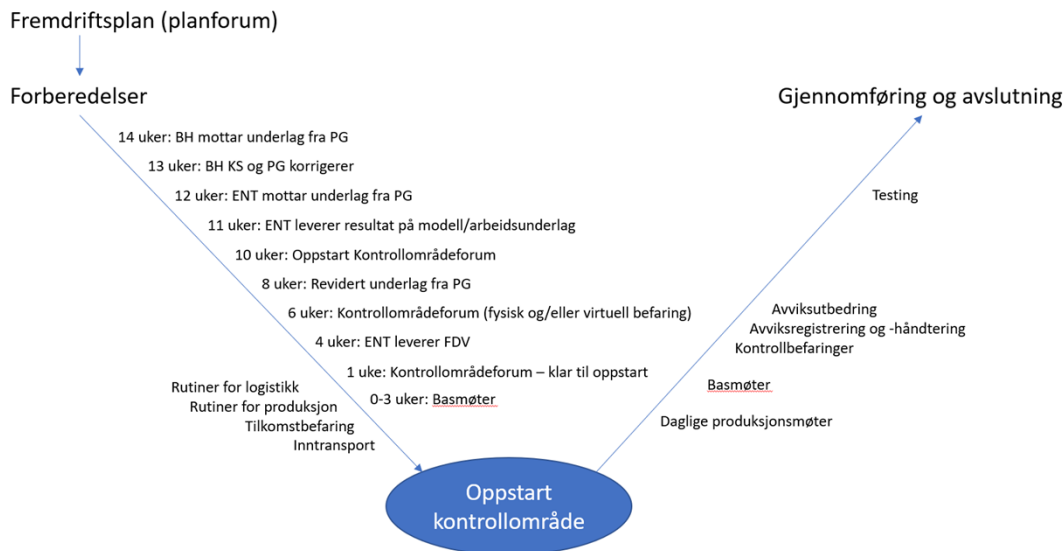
Fremdriftsplan (planforum)

Forberedelser

Gjennomføring og avslutning

14 uker: BH mottar underlag fra PG
13 uker: BH KS og PG korrigerer
12 uker: ENT mottar underlag fra PG
11 uker: ENT leverer resultat på modell/arbeidsunderlag
10 uker: Oppstart Kontrollområdeforum
8 uker: Revidert underlag fra PG
6 uker: Kontrollområdeforum (fysisk og/eller virtuell befaring)
4 uker: ENT leverer FDV
1 uke: Kontrollområdeforum – klar til oppstart
0-3 uker: Basmøter

Rutiner for logistikk
Rutiner for produksjon
Tilkomstbefaring
Inntransport

Testing

Avviksutbedring
Avviksregistrering og -håndtering
Kontrollbefaringer

Basmøter

Daglige produksjonsmøter

Oppstart kontrollområde